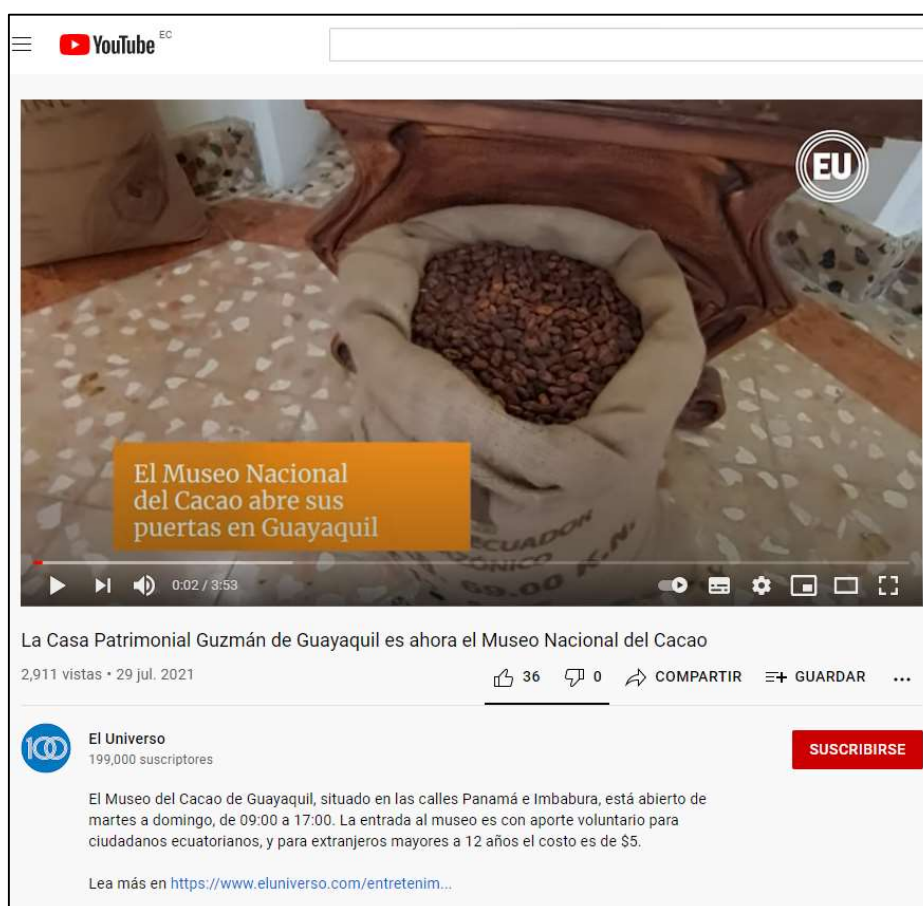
YouTube EC

EU

El Museo Nacional del Cacao abre sus puertas en Guayaquil

ECUADOR
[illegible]ONICO
69.00 K.N.

0:02 / 3:53

La Casa Patrimonial Guzmán de Guayaquil es ahora el Museo Nacional del Cacao

2,911 vistas • 29 jul. 2021

36 0 COMPARTIR GUARDAR ...

El Universo
199,000 suscriptores

SUSCRIBIRSE

El Museo del Cacao de Guayaquil, situado en las calles Panamá e Imbabura, está abierto de martes a domingo, de 09:00 a 17:00. La entrada al museo es con aporte voluntario para ciudadanos ecuatorianos, y para extranjeros mayores a 12 años el costo es de $5.

Lea más en https://www.eluniverso.com/entretenim...